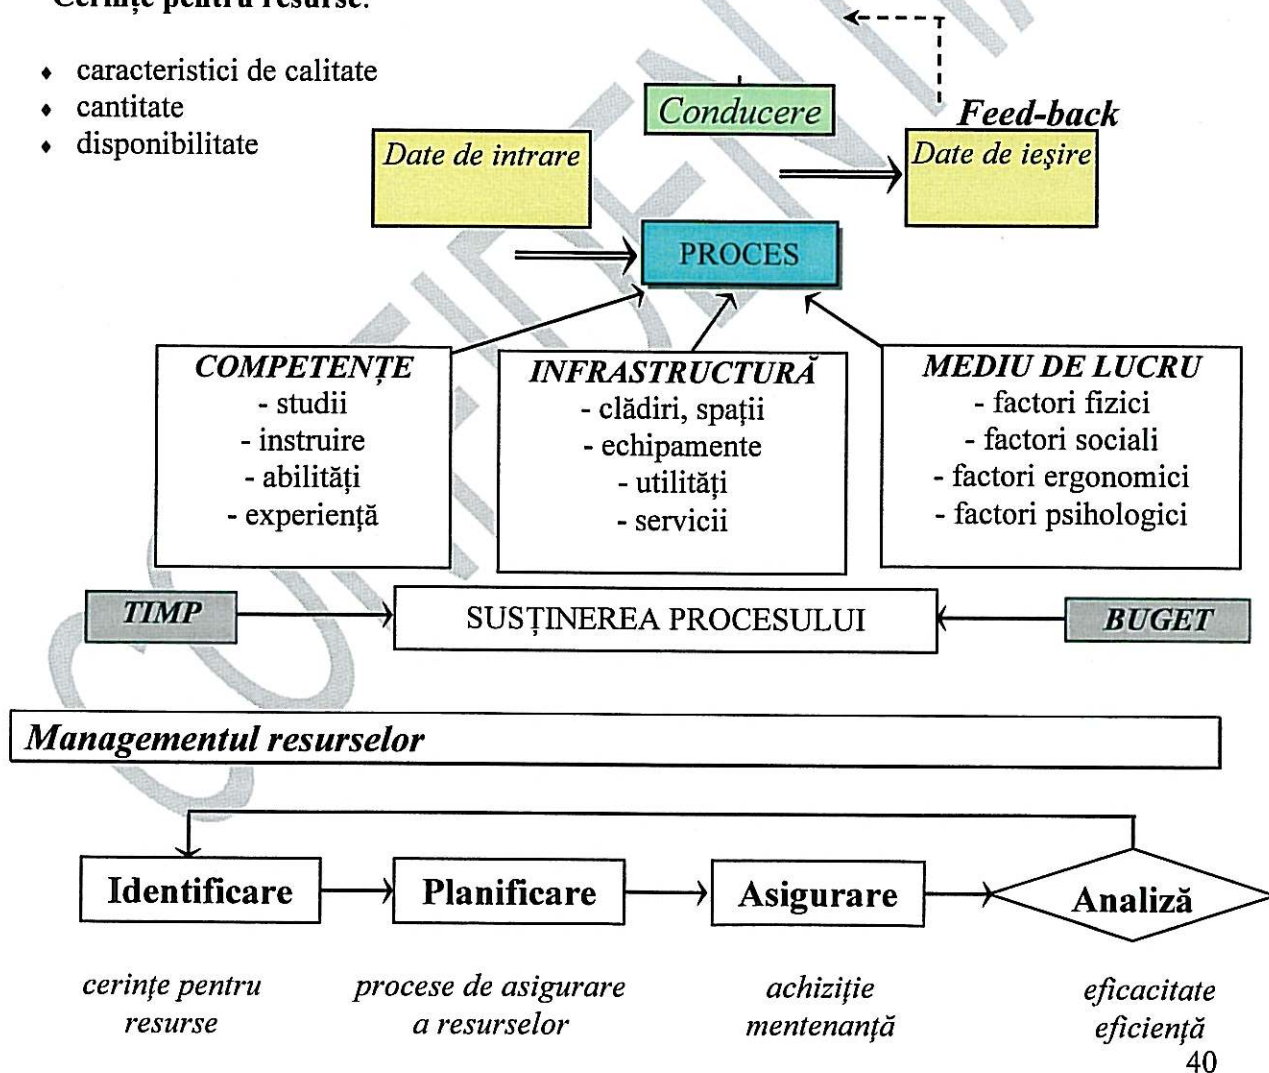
Cerințe pentru resurse:

- caracteristici de calitate
- cantitate
- disponibilitate

Conducere

Feed-back

Date de intrare

Date de ieșire

PROCES

COMPETENȚE
- studii
- instruire
- abilități
- experiență

INFRASTRUCTURĂ
- clădiri, spații
- echipamente
- utilități
- servicii

MEDIU DE LUCRU
- factori fizici
- factori sociali
- factori ergonomici
- factori psihologici

TIMP

SUSȚINEREA PROCESULUI

BUGET

Managementul resurselor

Identificare

Planificare

Asigurare

Analiză

cerințe pentru resurse

procese de asigurare a resurselor

achiziție mentenanță

eficacitate eficiență

40